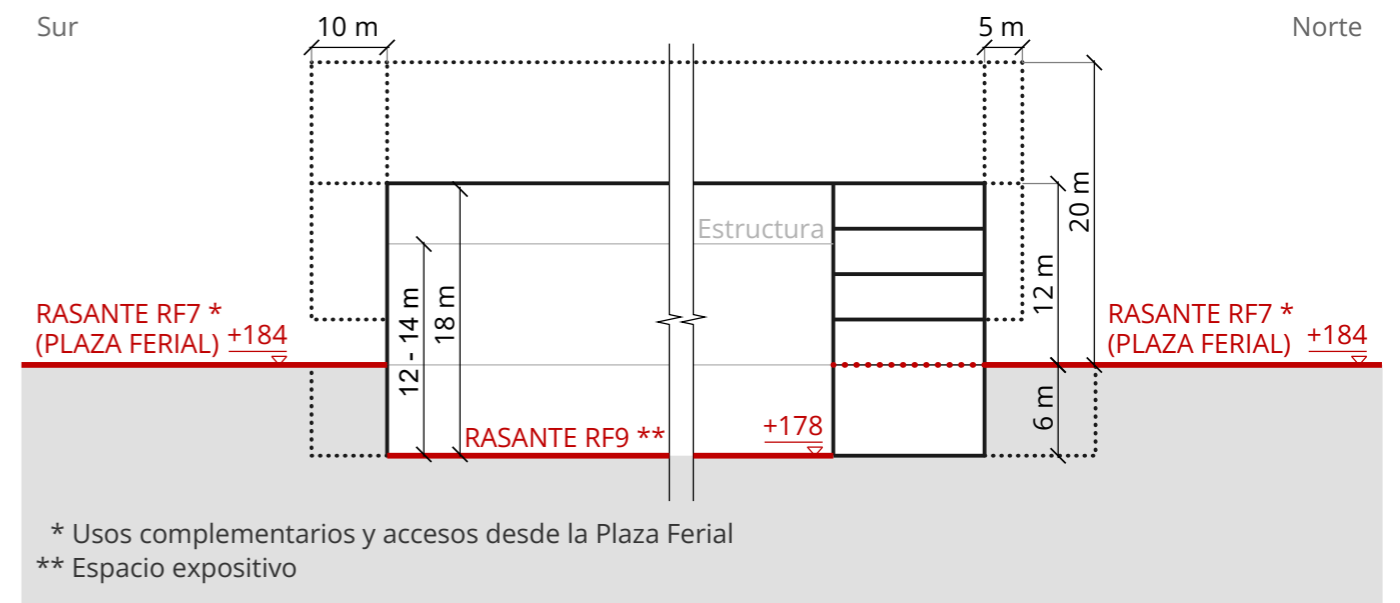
Sur

10 m

5 m

Norte

20 m

Estructura

12 m

12 - 14 m

18 m

RASANTE RF7 *
(PLAZA FERIAL) +184

RASANTE RF7 *
(PLAZA FERIAL) +184

6 m

RASANTE RF9 **

+178

* Usos complementarios y accesos desde la Plaza Ferial
** Espacio expositivo